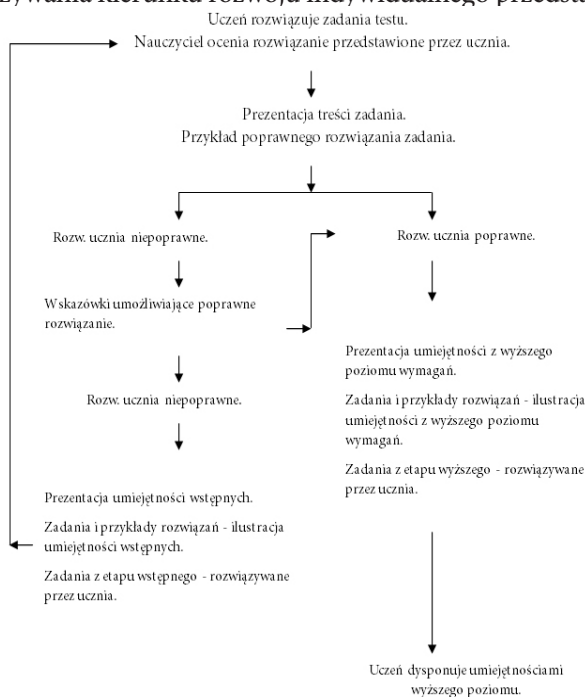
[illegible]ywania kierunku rozwoju indywidualnego przedsta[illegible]

Uczeń rozwiązuje zadania testu.
Nauczyciel ocenia rozwiązanie przedstawione przez ucznia.

Prezentacja treści zadania.
Przykład poprawnego rozwiązania zadania.

Rozw. ucznia niepoprawne.

Wskazówki umożliwiające poprawne rozwiązanie.

Rozw. ucznia niepoprawne.

Prezentacja umiejętności wstępnych.

Zadania i przykłady rozwiązań - ilustracja umiejętności wstępnych.

Zadania z etapu wstępnego - rozwiązywane przez ucznia.

Rozw. ucznia poprawne.

Prezentacja umiejętności z wyższego poziomu wymagań.

Zadania i przykłady rozwiązań - ilustracja umiejętności z wyższego poziomu wymagań.

Zadania z etapu wyższego - rozwiązywane przez ucznia.

Uczeń dysponuje umiejętnościami wyższego poziomu.